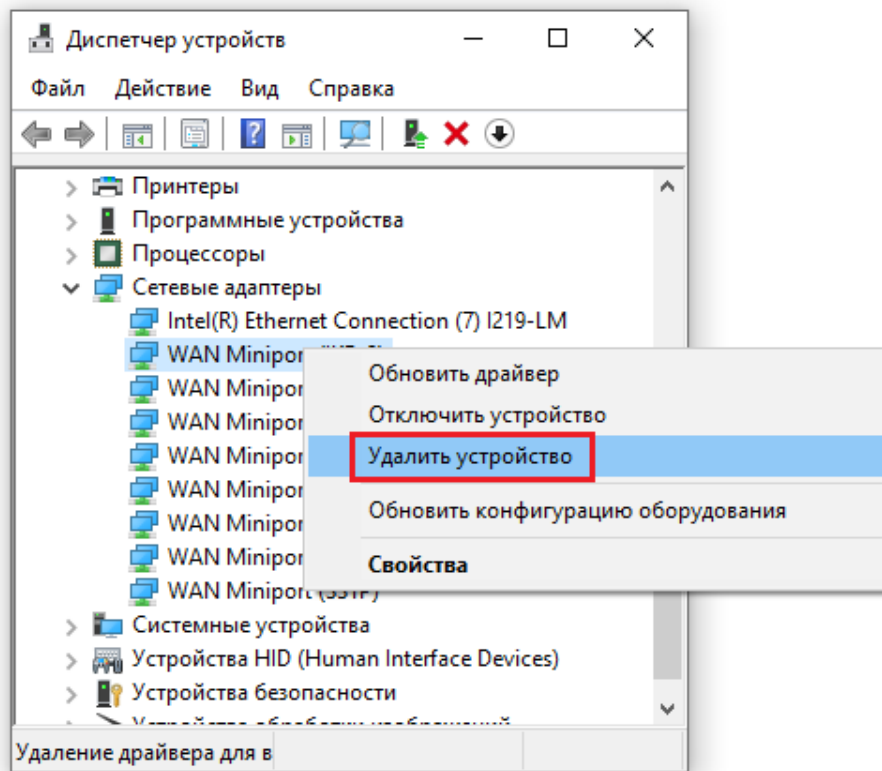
Диспетчер устройств

Файл Действие Вид Справка

Принтеры
Программные устройства
Процессоры
Сетевые адаптеры
Intel(R) Ethernet Connection (7) I219-LM
WAN Minipor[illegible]
WAN Minipor
WAN Minipor
WAN Minipor
WAN Minipor
WAN Minipor
WAN Minipor
WAN Miniport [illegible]
Системные устройства
Устройства HID (Human Interface Devices)
Устройства безопасности
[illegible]

Обновить драйвер
Отключить устройство
Удалить устройство
Обновить конфигурацию оборудования
Свойства

Удаление драйвера для в